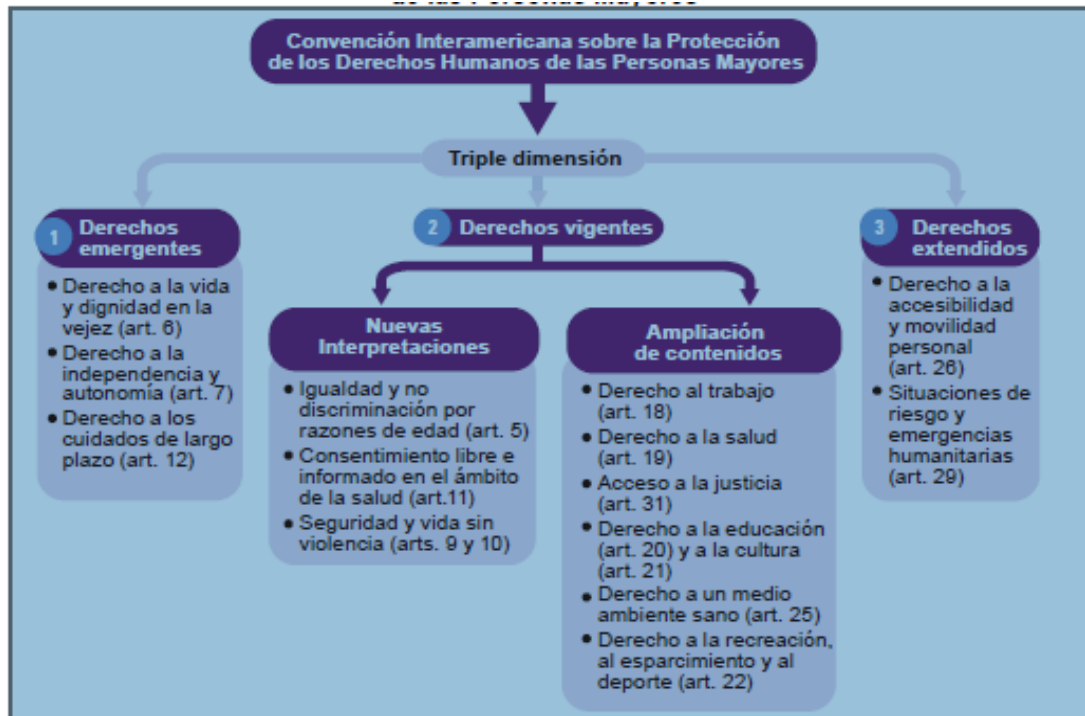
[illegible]

Convención Interamericana sobre la Protección de los Derechos Humanos de las Personas Mayores

Triple dimensión

1 Derechos emergentes

• Derecho a la vida y dignidad en la vejez (art. 6)
• Derecho a la independencia y autonomía (art. 7)
• Derecho a los cuidados de largo plazo (art. 12)

2 Derechos vigentes

Nuevas Interpretaciones

• Igualdad y no discriminación por razones de edad (art. 5)
• Consentimiento libre e informado en el ámbito de la salud (art.11)
• Seguridad y vida sin violencia (arts. 9 y 10)

Ampliación de contenidos

• Derecho al trabajo (art. 18)
• Derecho a la salud (art. 19)
• Acceso a la justicia (art. 31)
• Derecho a la educación (art. 20) y a la cultura (art. 21)
• Derecho a un medio ambiente sano (art. 25)
• Derecho a la recreación, al esparcimiento y al deporte (art. 22)

3 Derechos extendidos

• Derecho a la accesibilidad y movilidad personal (art. 26)
• Situaciones de riesgo y emergencias humanitarias (art. 29)